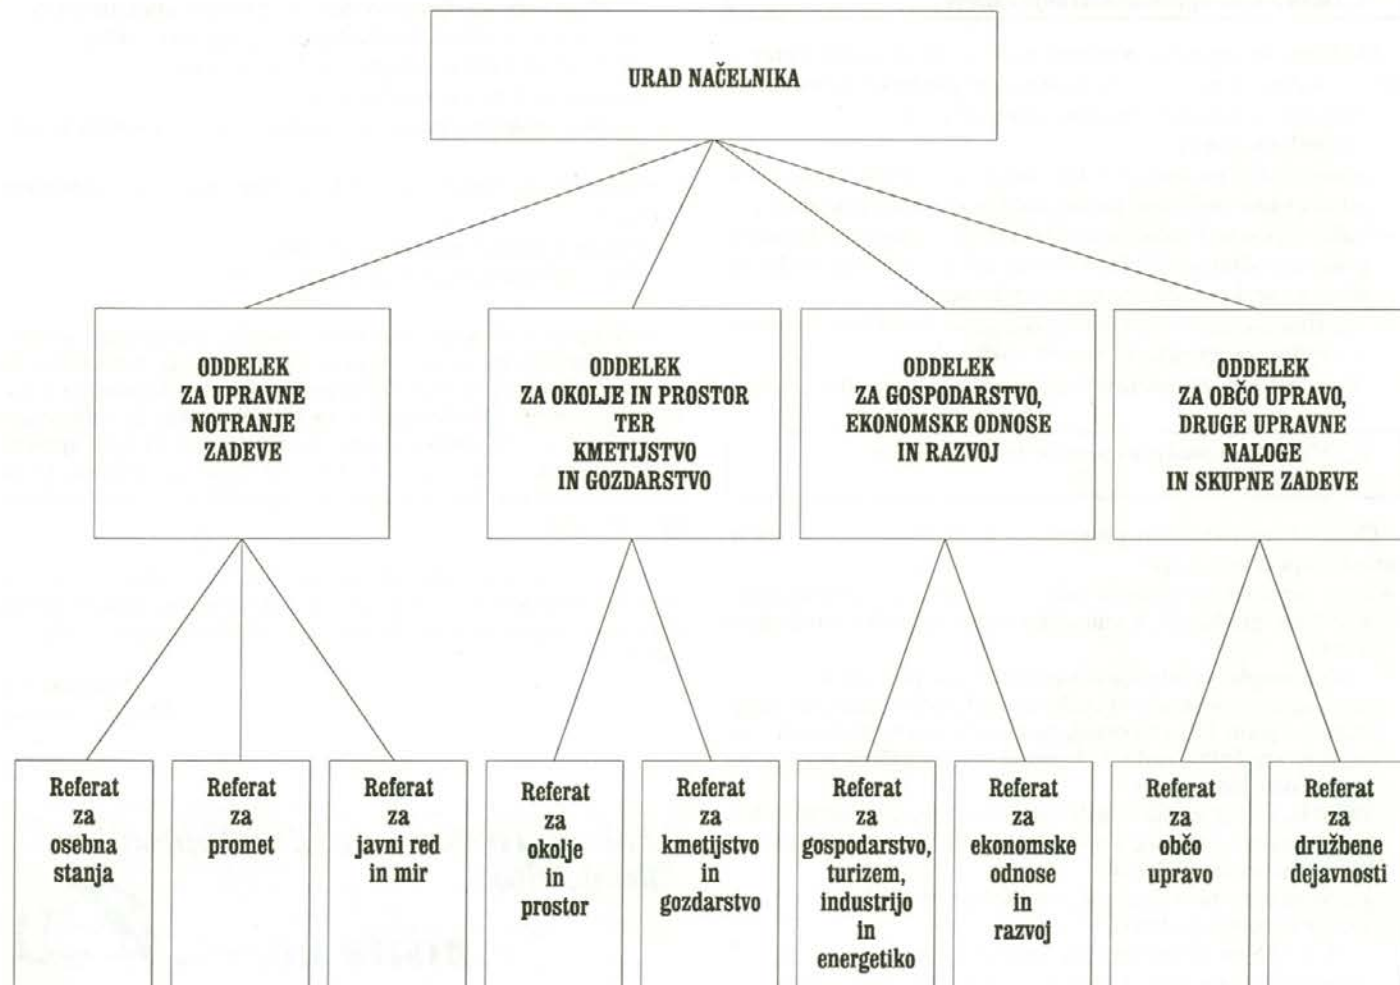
URAD NAČELNIKA

ODDELEK ZA UPRAVNE NOTRANJE ZADEVE

ODDELEK ZA OKOLJE IN PROSTOR TER KMETIJSTVO IN GOZDARSTVO

ODDELEK ZA GOSPODARSTVO, EKONOMSKE ODNOSE IN RAZVOJ

ODDELEK ZA OBČO UPRAVO, DRUGE UPRAVNE NALOGE IN SKUPNE ZADEVE

Referat za osebna stanja

Referat za promet

Referat za javni red in mir

Referat za okolje in prostor

Referat za kmetijstvo in gozdarstvo

Referat za gospodarstvo, turizem, industrijo in energetiko

Referat za ekonomske odnose in razvoj

Referat za občo upravo

Referat za družbene dejavnosti